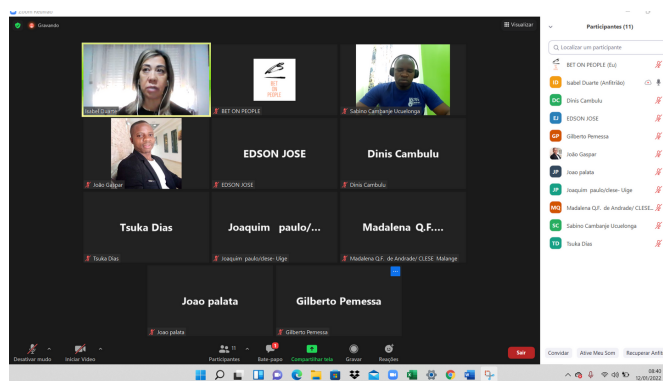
Gravando

Visualizar

Isabel Duarte

BET ON PEOPLE

BET ON PEOPLE

Sabino Cambanje Ucuelonga

João Gaspar

EDSON JOSE

EDSON JOSE

Dinis Cambulu

Dinis Cambulu

Tsuka Dias

Tsuka Dias

Joaquim paulo/...

Joaquim paulo/clese- Uige

Madalena Q.F....

Madalena Q.F. de Andrade/ CLESE Malange

Joao palata

Joao palata

Gilberto Pemessa

Gilberto Pemessa

Desativar áudio

Iniciar Vídeo

Participantes 11

Bate-papo

Compartilhar tela

Gravar

Reações

Sair

Participantes (11)

Localizar um participante

BET ON PEOPLE (Eu)

Isabel Duarte (Anfitrião)

Dinis Cambulu

EDSON JOSE

Gilberto Pemessa

João Gaspar

Joao palata

Joaquim paulo/clese- Uige

Madalena Q.F. de Andrade/ CLESE...

Sabino Cambanje Ucuelonga

Tsuka Dias

Convidar

Ative Meu Som

Recuperar Anfit

08:40
12/03/2022